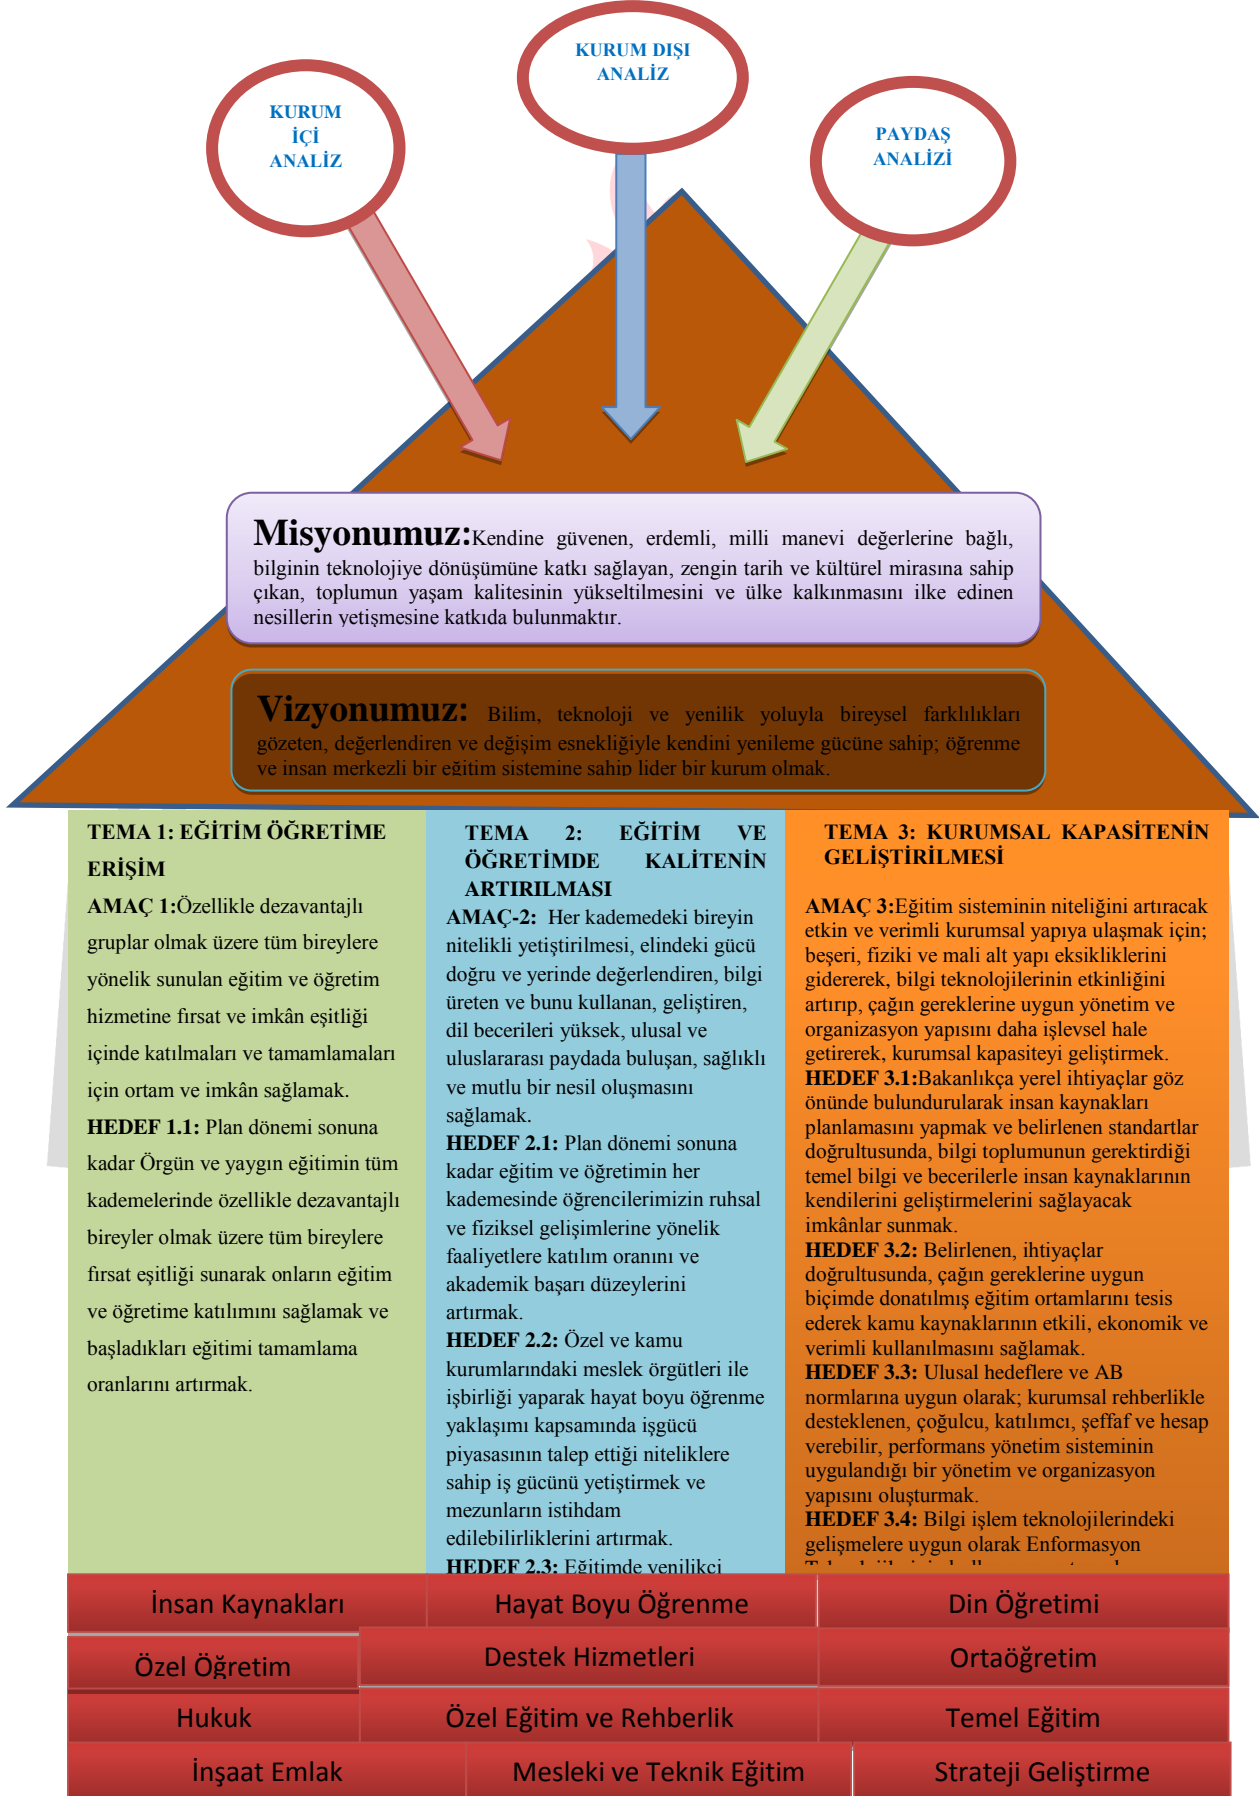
KURUM İÇİ ANALİZ

KURUM DIŞI ANALİZ

PAYDAŞ ANALİZİ

Misyonumuz:Kendine güvenen, erdemli, milli manevi değerlerine bağlı, bilginin teknolojiye dönüşümüne katkı sağlayan, zengin tarih ve kültürel mirasına sahip çıkan, toplumun yaşam kalitesinin yükseltilmesini ve ülke kalkınmasını ilke edinen nesillerin yetişmesine katkıda bulunmaktır.

Vizyonumuz: Bilim, teknoloji ve yenilik yoluyla bireysel farklılıkları gözeten, değerlendiren ve değişim esnekliğiyle kendini yenileme gücüne sahip; öğrenme ve insan merkezli bir eğitim sistemine sahip lider bir kurum olmak.

TEMA 1: EĞİTİM ÖĞRETİME ERİŞİM
AMAÇ 1:Özellikle dezavantajlı gruplar olmak üzere tüm bireylere yönelik sunulan eğitim ve öğretim hizmetine fırsat ve imkân eşitliği içinde katılmaları ve tamamlamaları için ortam ve imkân sağlamak.
HEDEF 1.1: Plan dönemi sonuna kadar Örgün ve yaygın eğitimin tüm kademelerinde özellikle dezavantajlı bireyler olmak üzere tüm bireylere fırsat eşitliği sunarak onların eğitim ve öğretime katılımını sağlamak ve başladıkları eğitimi tamamlama oranlarını artırmak.

TEMA 2: EĞİTİM VE ÖĞRETİMDE KALİTENİN ARTIRILMASI
AMAÇ-2: Her kademedeki bireyin nitelikli yetiştirilmesi, elindeki gücü doğru ve yerinde değerlendiren, bilgi üreten ve bunu kullanan, geliştiren, dil becerileri yüksek, ulusal ve uluslararası paydada buluşan, sağlıklı ve mutlu bir nesil oluşmasını sağlamak.
HEDEF 2.1: Plan dönemi sonuna kadar eğitim ve öğretimin her kademesinde öğrencilerimizin ruhsal ve fiziksel gelişimlerine yönelik faaliyetlere katılım oranını ve akademik başarı düzeylerini artırmak.
HEDEF 2.2: Özel ve kamu kurumlarındaki meslek örgütleri ile işbirliği yaparak hayat boyu öğrenme yaklaşımı kapsamında işgücü piyasasının talep ettiği niteliklere sahip iş gücünü yetiştirmek ve mezunların istihdam edilebilirliklerini artırmak.
HEDEF 2.3: Eğitimde yenilikçi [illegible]

TEMA 3: KURUMSAL KAPASİTENİN GELİŞTİRİLMESİ
AMAÇ 3:Eğitim sisteminin niteliğini artıracak etkin ve verimli kurumsal yapıya ulaşmak için; beşeri, fiziki ve mali alt yapı eksikliklerini gidererek, bilgi teknolojilerinin etkinliğini artırıp, çağın gereklerine uygun yönetim ve organizasyon yapısını daha işlevsel hale getirerek, kurumsal kapasiteyi geliştirmek.
HEDEF 3.1:Bakanlıkça yerel ihtiyaçlar göz önünde bulundurularak insan kaynakları planlamasını yapmak ve belirlenen standartlar doğrultusunda, bilgi toplumunun gerektirdiği temel bilgi ve becerilerle insan kaynaklarının kendilerini geliştirmelerini sağlayacak imkânlar sunmak.
HEDEF 3.2: Belirlenen, ihtiyaçlar doğrultusunda, çağın gereklerine uygun biçimde donatılmış eğitim ortamlarını tesis ederek kamu kaynaklarının etkili, ekonomik ve verimli kullanılmasını sağlamak.
HEDEF 3.3: Ulusal hedeflere ve AB normlarına uygun olarak; kurumsal rehberlikle desteklenen, çoğulcu, katılımcı, şeffaf ve hesap verebilir, performans yönetim sisteminin uygulandığı bir yönetim ve organizasyon yapısını oluşturmak.
HEDEF 3.4: Bilgi işlem teknolojilerindeki gelişmelere uygun olarak Enformasyon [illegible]

İnsan Kaynakları | Hayat Boyu Öğrenme | Din Öğretimi
Özel Öğretim | Destek Hizmetleri | Ortaöğretim
Hukuk | Özel Eğitim ve Rehberlik | Temel Eğitim
İnşaat Emlak | Mesleki ve Teknik Eğitim | Strateji Geliştirme